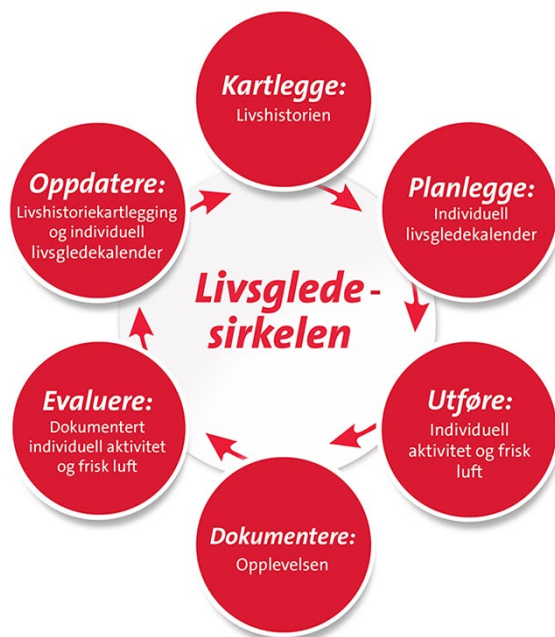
Kartlegge:
Livshistorien

Planlegge:
Individuell livsgledekalender

Utføre:
Individuell aktivitet og frisk luft

Dokumentere:
Opplevelsen

Evaluere:
Dokumentert individuell aktivitet og frisk luft

Oppdatere:
Livshistoriekartlegging og individuell livsgledekalender

Livsglede-sirkelen